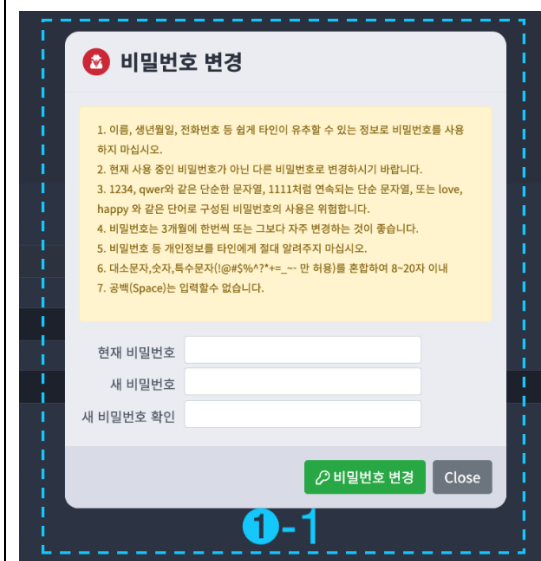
비밀번호 변경

1. 이름, 생년월일, 전화번호 등 쉽게 타인이 유추할 수 있는 정보로 비밀번호를 사용하지 마십시오.
2. 현재 사용 중인 비밀번호가 아닌 다른 비밀번호로 변경하시기 바랍니다.
3. 1234, qwer와 같은 단순한 문자열, 1111처럼 연속되는 단순 문자열, 또는 love, happy 와 같은 단어로 구성된 비밀번호의 사용은 위험합니다.
4. 비밀번호는 3개월에 한번씩 또는 그보다 자주 변경하는 것이 좋습니다.
5. 비밀번호 등 개인정보를 타인에게 절대 알려주지 마십시오.
6. 대소문자,숫자,특수문자(!@#$%^*+=_~- 만 허용)를 혼합하여 8~20자 이내
7. 공백(Space)는 입력할수 없습니다.

현재 비밀번호
새 비밀번호
새 비밀번호 확인

비밀번호 변경 Close

1-1